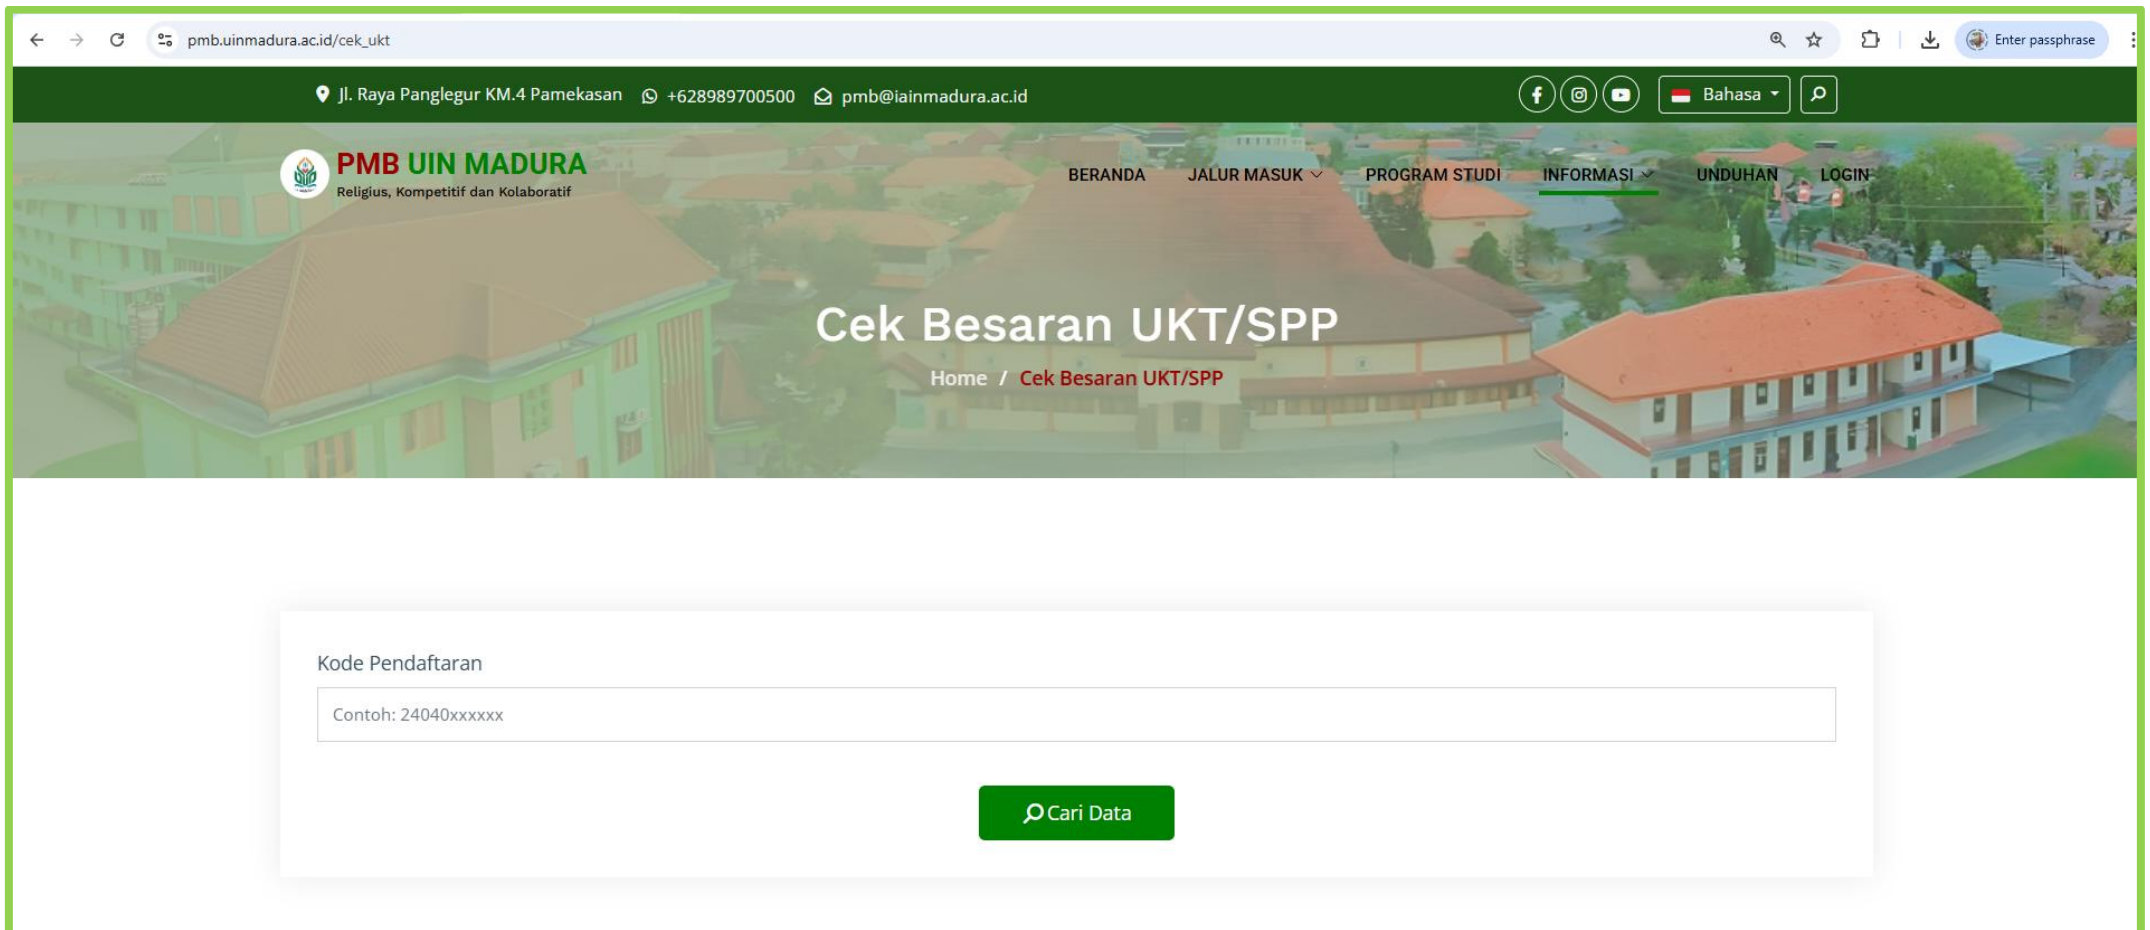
pmb.uinmadura.ac.id/cek_ukt

Enter passphrase

Jl. Raya Panglegur KM.4 Pamekasan +628989700500 pmb@iainmadura.ac.id

Bahasa

PMB UIN MADURA
Religius, Kompetitif dan Kolaboratif

BERANDA JALUR MASUK PROGRAM STUDI INFORMASI UNDUHAN LOGIN

Cek Besaran UKT/SPP

Home / Cek Besaran UKT/SPP

Kode Pendaftaran

Contoh: 24040xxxxxx

Cari Data